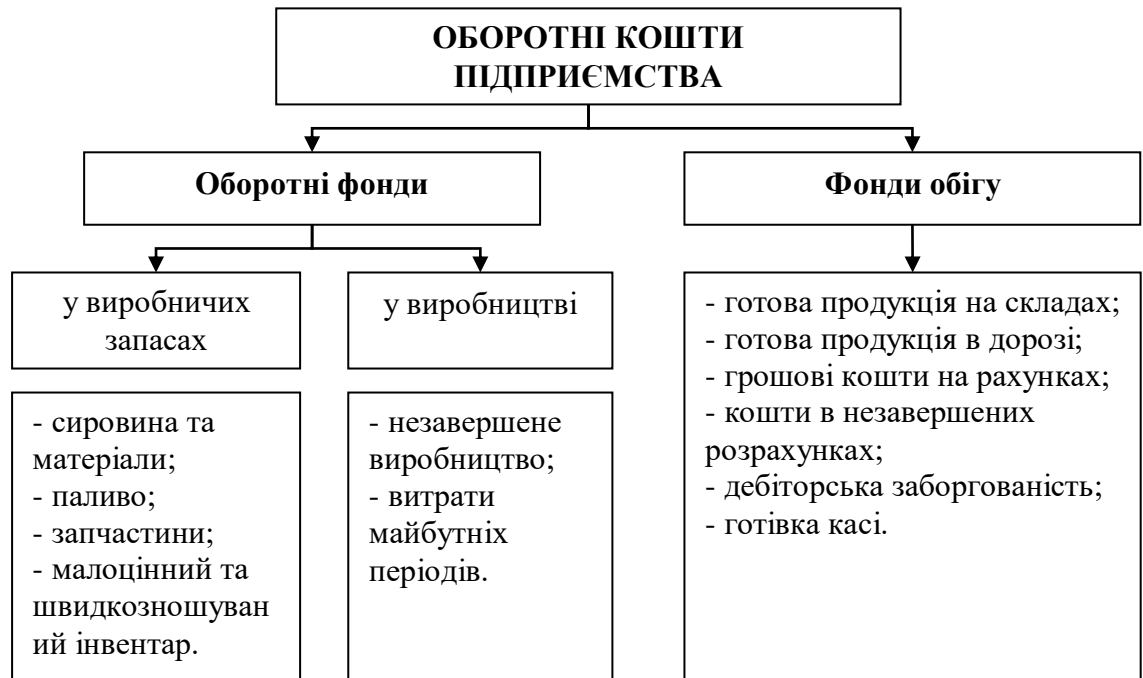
ОБОРОТНІ КОШТИ ПІДПРИЄМСТВА

Оборотні фонди

Фонди обігу

у виробничих запасах

у виробництві

- готова продукція на складах;
- готова продукція в дорозі;
- грошові кошти на рахунках;
- кошти в незавершених розрахунках;
- дебіторська заборгованість;
- готівка касі.

- сировина та матеріали;
- паливо;
- запчастини;
- малоцінний та швидкозношуваний інвентар.

- незавершене виробництво;
- витрати майбутніх періодів.